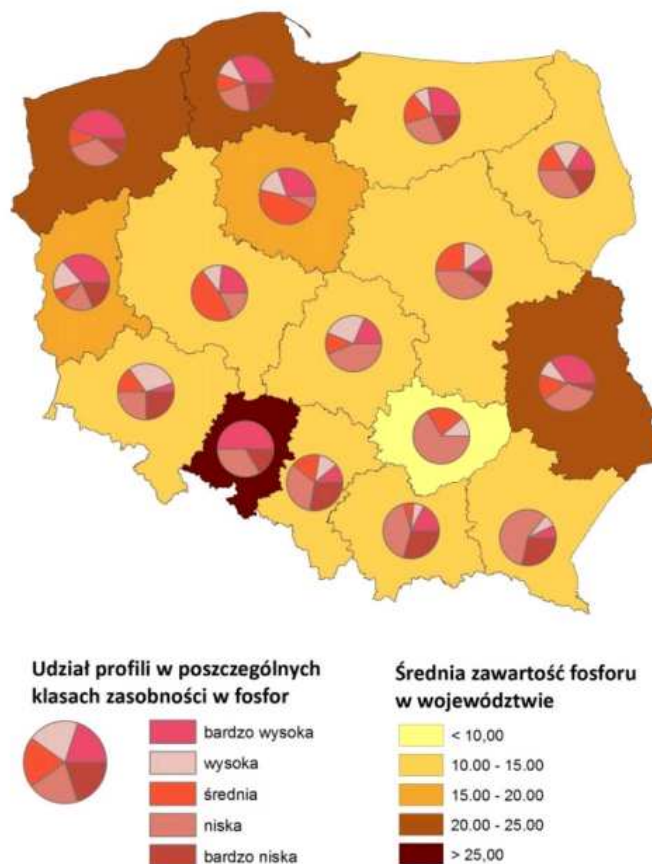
Udział profili w poszczególnych klasach zasobności w fosfor

bardzo wysoka
wysoka
średnia
niska
bardzo niska

Średnia zawartość fosforu w województwie

< 10,00
10.00 - 15.00
15.00 - 20.00
20.00 - 25.00
> 25,00